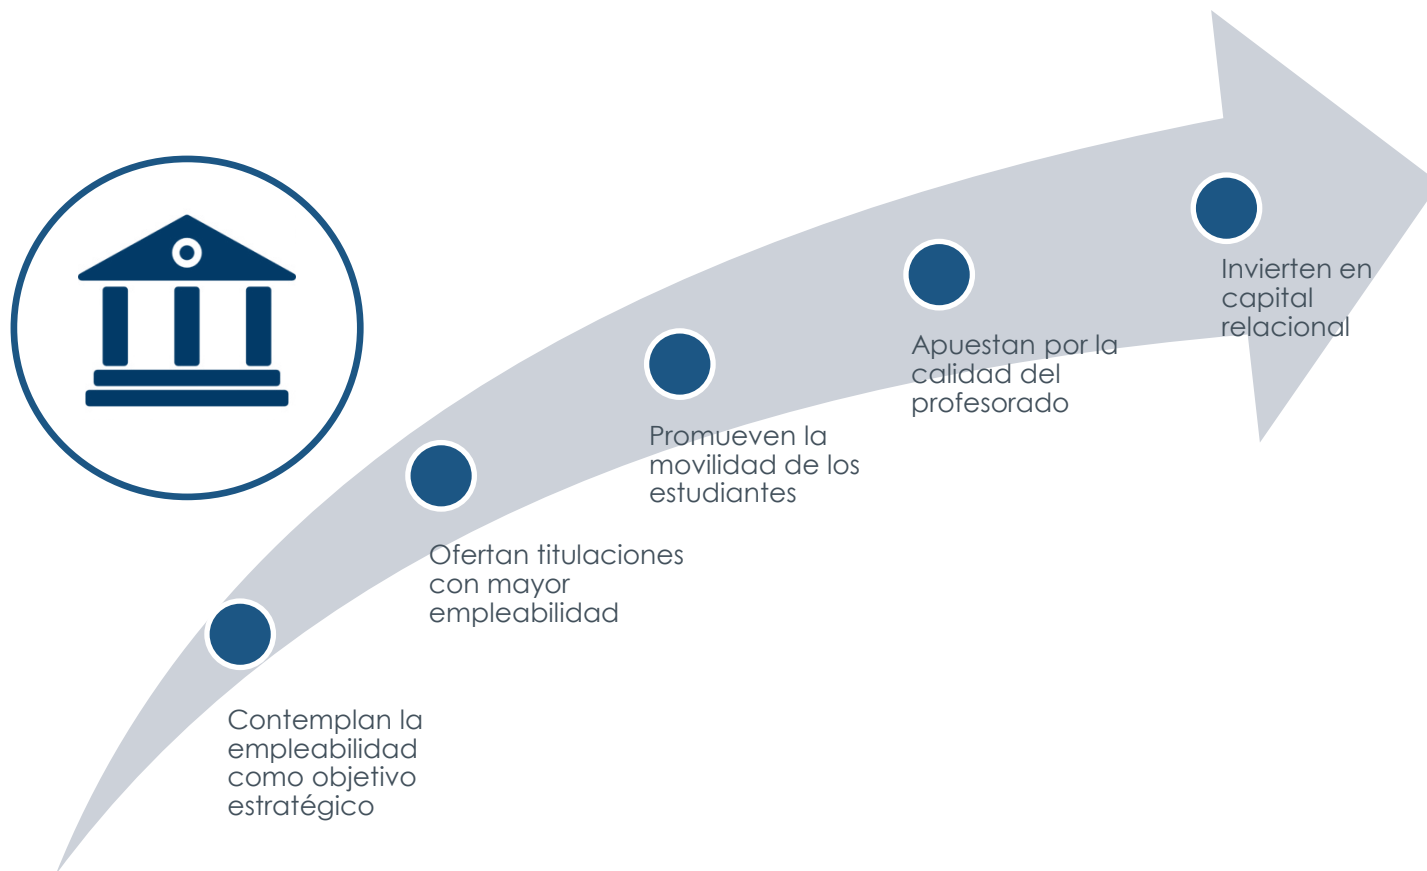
Contemplan la empleabilidad como objetivo estratégico

Ofertan titulaciones con mayor empleabilidad

Promueven la movilidad de los estudiantes

Apuestan por la calidad del profesorado

Invierten en capital relacional